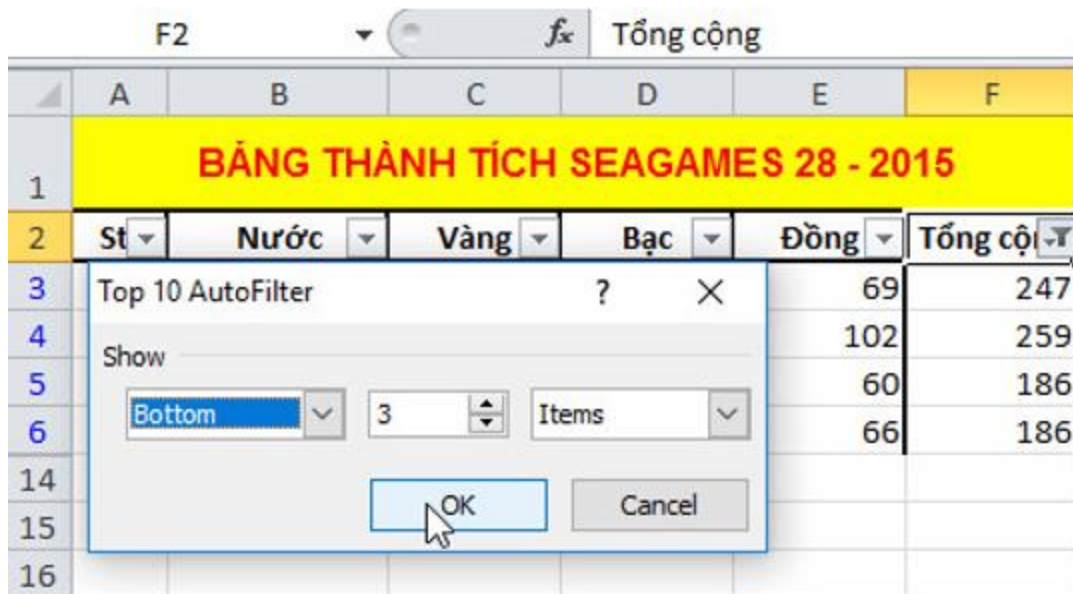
F2 $f_x$ Tổng cộng

| | A | B | C | D | E | F |
|---|---|---|---|---|---|---|
| 1 | BẢNG THÀNH TÍCH SEAGAMES 28 - 2015 | | | | | |
| 2 | St | Nước | Vàng | Bạc | Đồng | Tổng cộ |
| 3 | | | | | 69 | 247 |
| 4 | | | | | 102 | 259 |
| 5 | | | | | 60 | 186 |
| 6 | | | | | 66 | 186 |
| 14 | | | | | | |
| 15 | | | | | | |
| 16 | | | | | | |

Top 10 AutoFilter ? ×

Show

Bottom 3 Items

OK Cancel